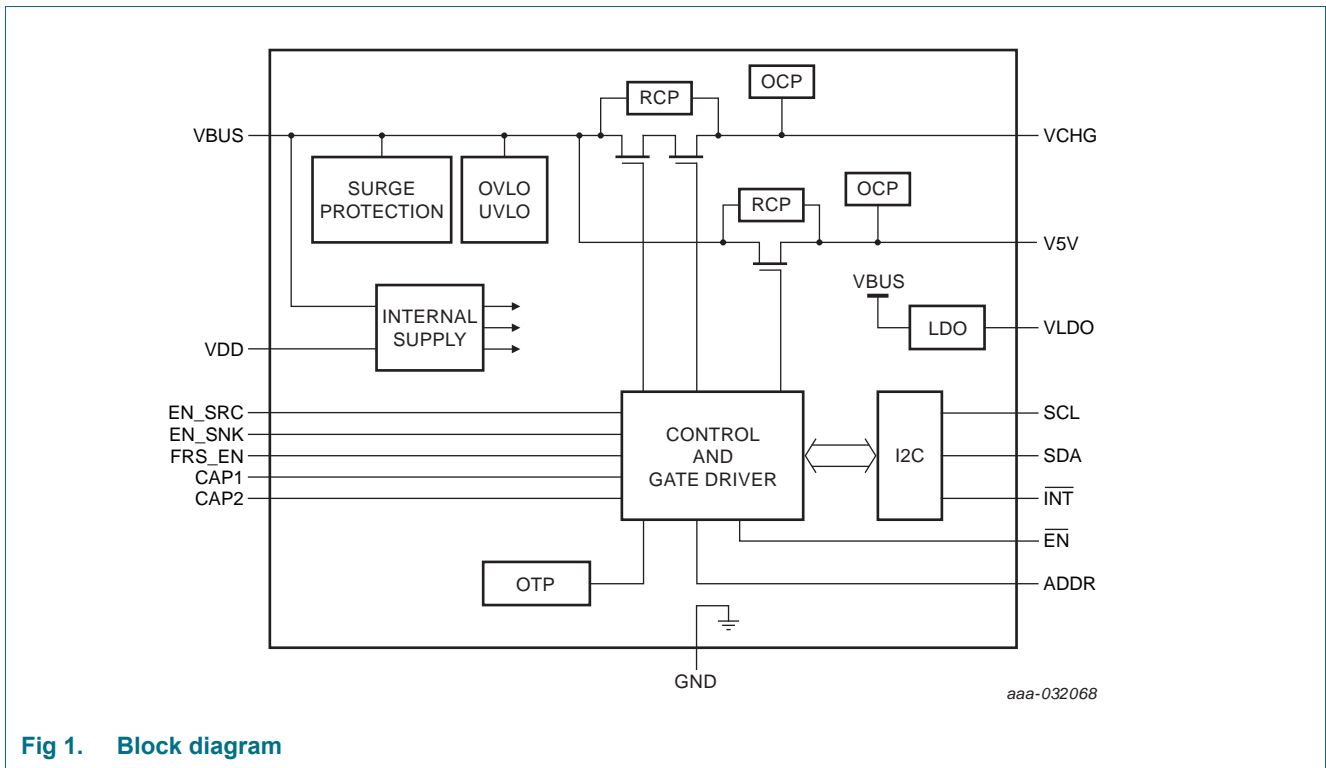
RCP
OCP
VBUS
VCHG
SURGE PROTECTION
OVLO UVLO
RCP
OCP
V5V
VBUS
INTERNAL SUPPLY
LDO
VLDO
VDD
EN_SRC
EN_SNK
FRS_EN
CAP1
CAP2
CONTROL AND GATE DRIVER
I2C
SCL
SDA
$\overline{INT}$
$\overline{EN}$
OTP
ADDR
GND
aaa-032068

Fig 1. Block diagram